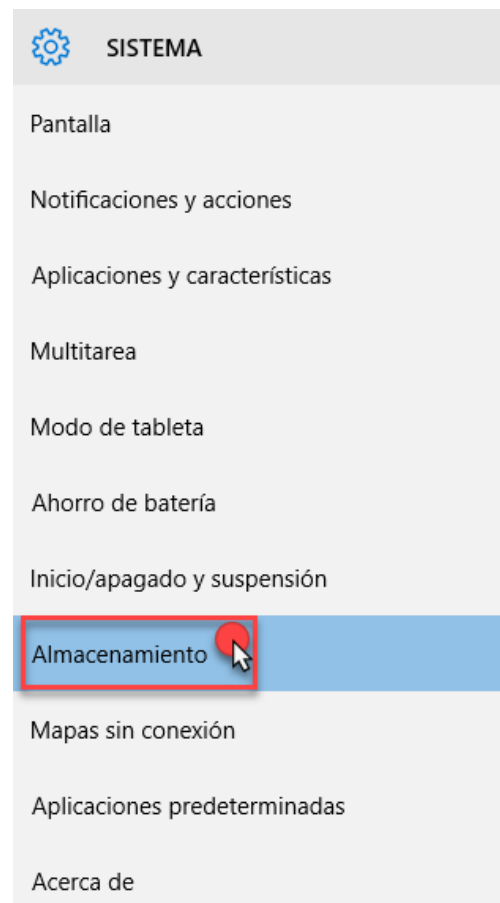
SISTEMA

Pantalla

Notificaciones y acciones

Aplicaciones y características

Multitarea

Modo de tableta

Ahorro de batería

Inicio/apagado y suspensión

Almacenamiento

Mapas sin conexión

Aplicaciones predeterminadas

Acerca de